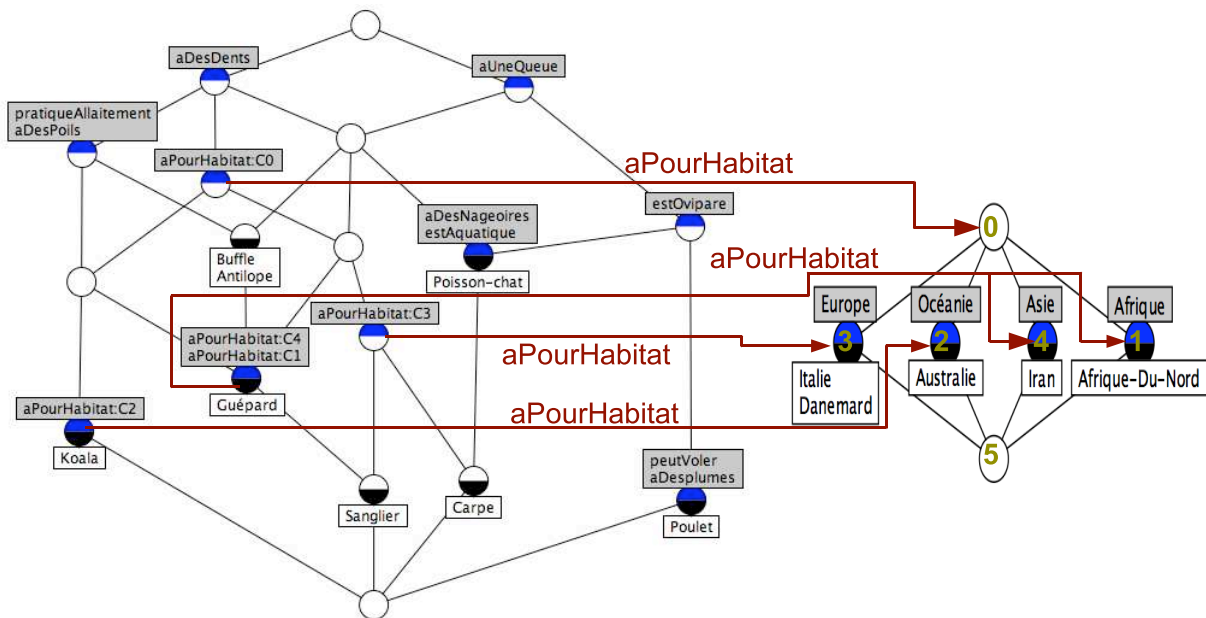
aDesDents

aUneQueue

pratiqueAllaitement
aDesPoils

aPourHabitat:C0

aPourHabitat

aDesNageoires
estAquatique

estOvipare

0

Buffle
Antilope

Poisson-chat

aPourHabitat

Europe

Océanie

Asie

Afrique

aPourHabitat:C3

aPourHabitat:C4
aPourHabitat:C1

aPourHabitat

3

2

4

1

Italie
Danemard

Australie

Iran

Afrique-Du-Nord

Guépard

aPourHabitat:C2

aPourHabitat

Koala

5

peutVoler
aDesplumes

Sanglier

Carpe

Poulet